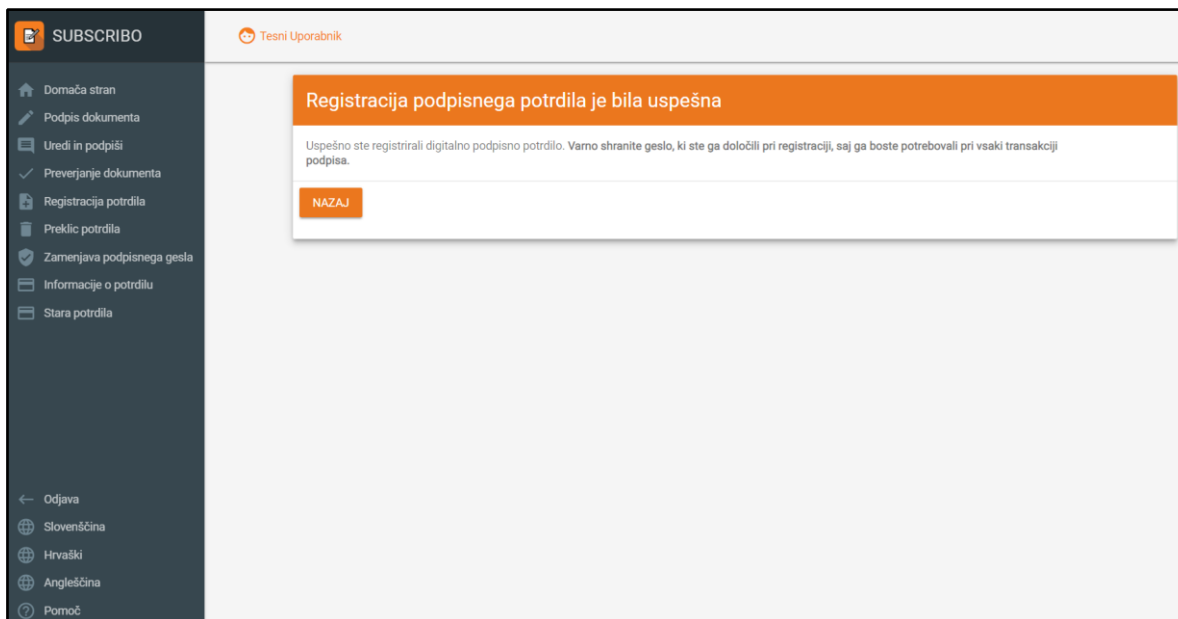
SUBSCRIBO

Domača stran
Podpis dokumenta
Uredi in podpiši
Preverjanje dokumenta
Registracija potrdila
Preklic potrdila
Zamenjava podpisnega gesla
Informacije o potrdilu
Stara potrdila

Odjava
Slovenščina
Hrvaški
Angleščina
Pomoč

Tesni Uporabnik

Registracija podpisnega potrdila je bila uspešna

Uspešno ste registrirali digitalno podpisno potrdilo. Varno shranite geslo, ki ste ga določili pri registraciji, saj ga boste potrebovali pri vsaki transakciji podpisa.

NAZAJ